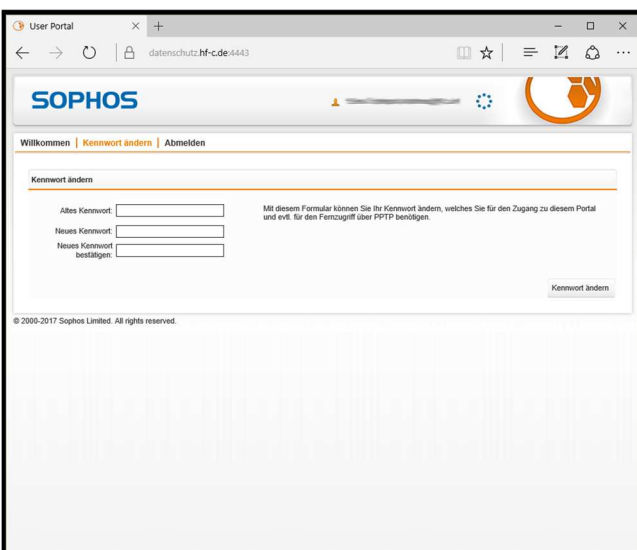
User Portal

datenschutz.hf-c.de:4443

SOPHOS

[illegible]

Willkommen | Kennwort ändern | Abmelden

Kennwort ändern

Altes Kennwort:

Neues Kennwort:

Neues Kennwort bestätigen:

Mit diesem Formular können Sie Ihr Kennwort ändern, welches Sie für den Zugang zu diesem Portal und evtl. für den Fernzugriff über PPTP benötigen.

Kennwort ändern

© 2000-2017 Sophos Limited. All rights reserved.